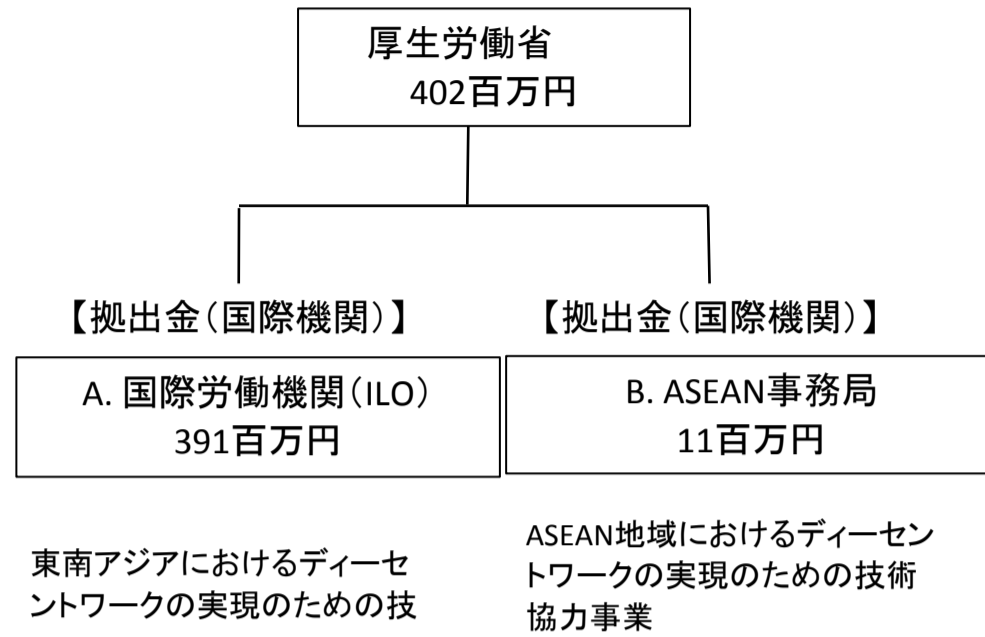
厚生労働省
402百万円

【拠出金（国際機関）】

A. 国際労働機関（ILO）
391百万円

東南アジアにおけるディーセントワークの実現のための技

【拠出金（国際機関）】

B. ASEAN事務局
11百万円

ASEAN地域におけるディーセントワークの実現のための技術協力事業